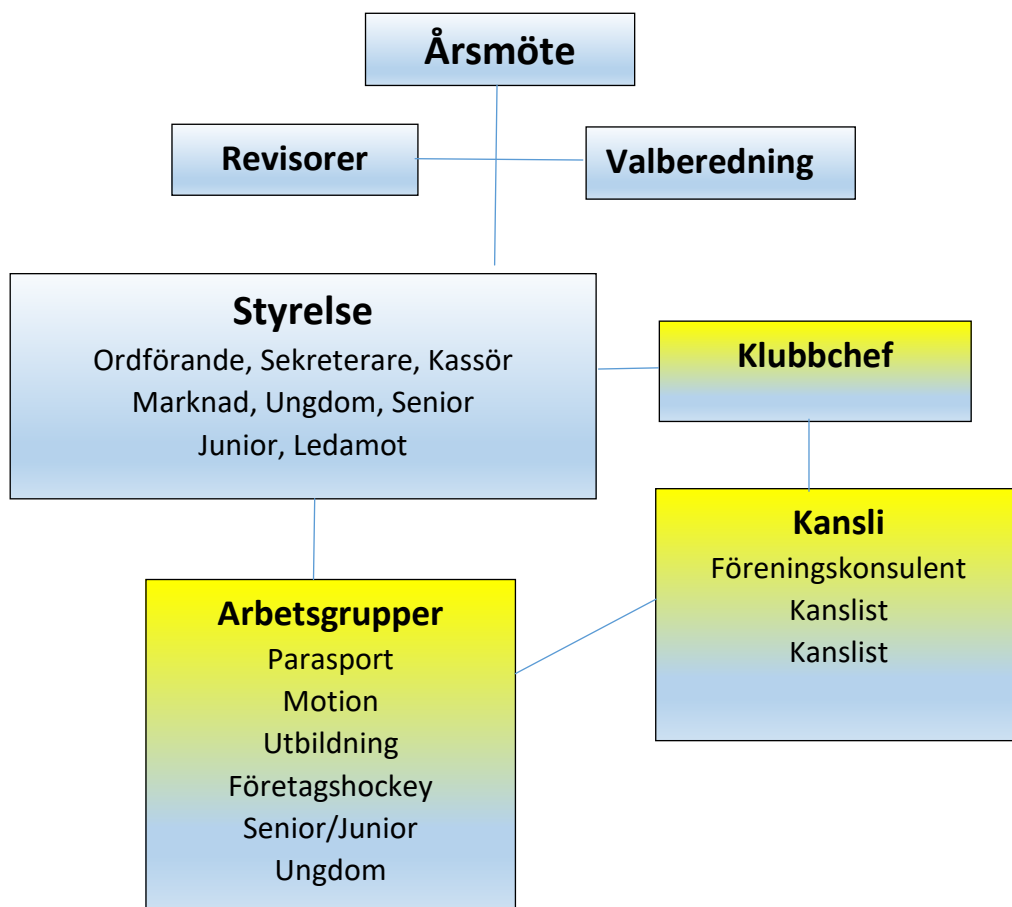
Årsmöte

Revisorer

Valberedning

Styrelse
Ordförande, Sekreterare, Kassör
Marknad, Ungdom, Senior
Junior, Ledamot

Klubbchef

Kansli
Föreningskonsulent
Kanslist
Kanslist

Arbetsgrupper
Parasport
Motion
Utbildning
Företagshockey
Senior/Junior
Ungdom